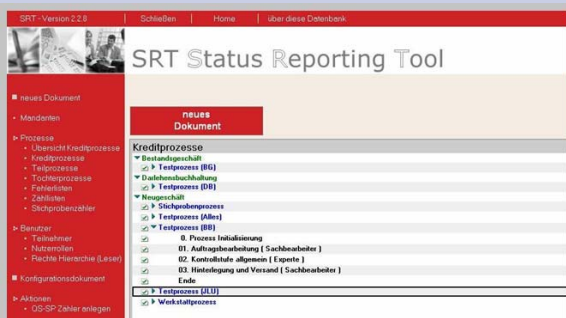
SRT - Version 2.2.8 Schließen Home über diese Datenbank

SRT Status Reporting Tool

neues Dokument

Mandanten

Prozesse
Übersicht Kreditprozesse
Kreditprozesse
Teilprozesse
Tochterprozesse
Fehlerlisten
Zahllisten
Stichprobenzähler

Benutzer
Teilnehmer
Nutzerrollen
Rechte Hierarchie (Leser)

Konfigurationsdokument

Aktionen
QS-SP Zähler anlegen

neues Dokument

Kreditprozesse

Bestandsgeschäft
Testprozess (BG)
Darlehensbuchhaltung
Testprozess (DB)
Neugeschäft
Stichprobenprozess
Testprozess (Alles)
Testprozess (BB)
0. Prozess Initialisierung
01. Auftragsbearbeitung ( Sachbearbeiter )
02. Kontrollstufe allgemein ( Experte )
03. Hinterlegung und Versand ( Sachbearbeiter )
Ende
Testprozess (JLU)
Werkstattprozess